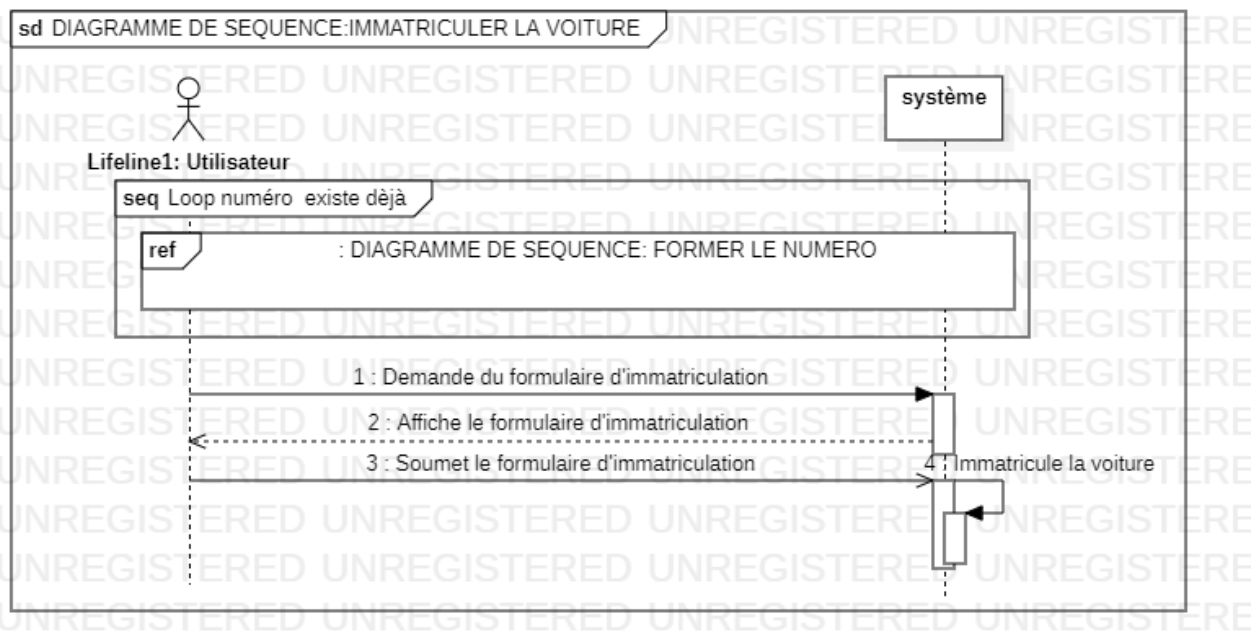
sd DIAGRAMME DE SEQUENCE:IMMATRICULER LA VOITURE

Lifeline1: Utilisateur

système

seq Loop numéro existe dèjà

ref : DIAGRAMME DE SEQUENCE: FORMER LE NUMERO

1 : Demande du formulaire d'immatriculation

2 : Affiche le formulaire d'immatriculation

3 : Soumet le formulaire d'immatriculation

4 : Immatricule la voiture

UNREGISTERED UNREGISTERED UNREGISTERED UNREGISTERED